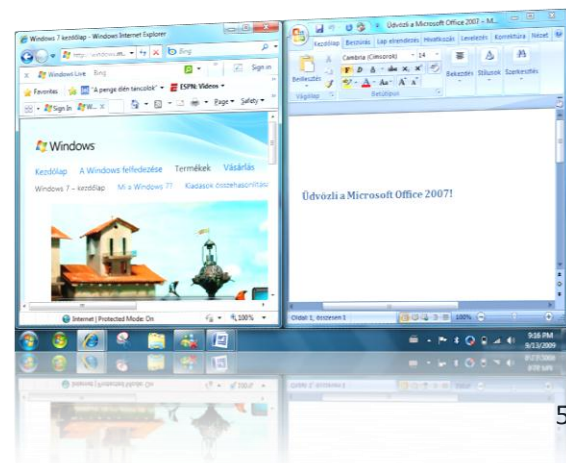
Windows 7 kezdőlap - Windows Internet Explorer
http://windows.mi...
Bing
Windows Live Bing
Sign in
Favorites
"A penge élén táncolok"
ESPN: Videos
Sign In
Page
Safety
Windows
Kezdőlap
A Windows felfedezése
Termékek
Vásárlás
Windows 7 – kezdőlap
Mi a Windows 7?
Kiadások összehasonlítása
Internet | Protected Mode: On
100%

Üdvözli a Microsoft Office 2007 – M...
Kezdőlap
Beszúrás
Lap elrendezése
Hivatkozás
Levelezés
Korrektúra
Nézet
Cambria (Címsorok)
14
Beillesztés
Bekezdés
Stílusok
Szerkesztés
Vágólap
Betűtípus
Üdvözli a Microsoft Office 2007!
Oldal: 1, összesen: 1
100%

9:38 PM
9/13/2009

5